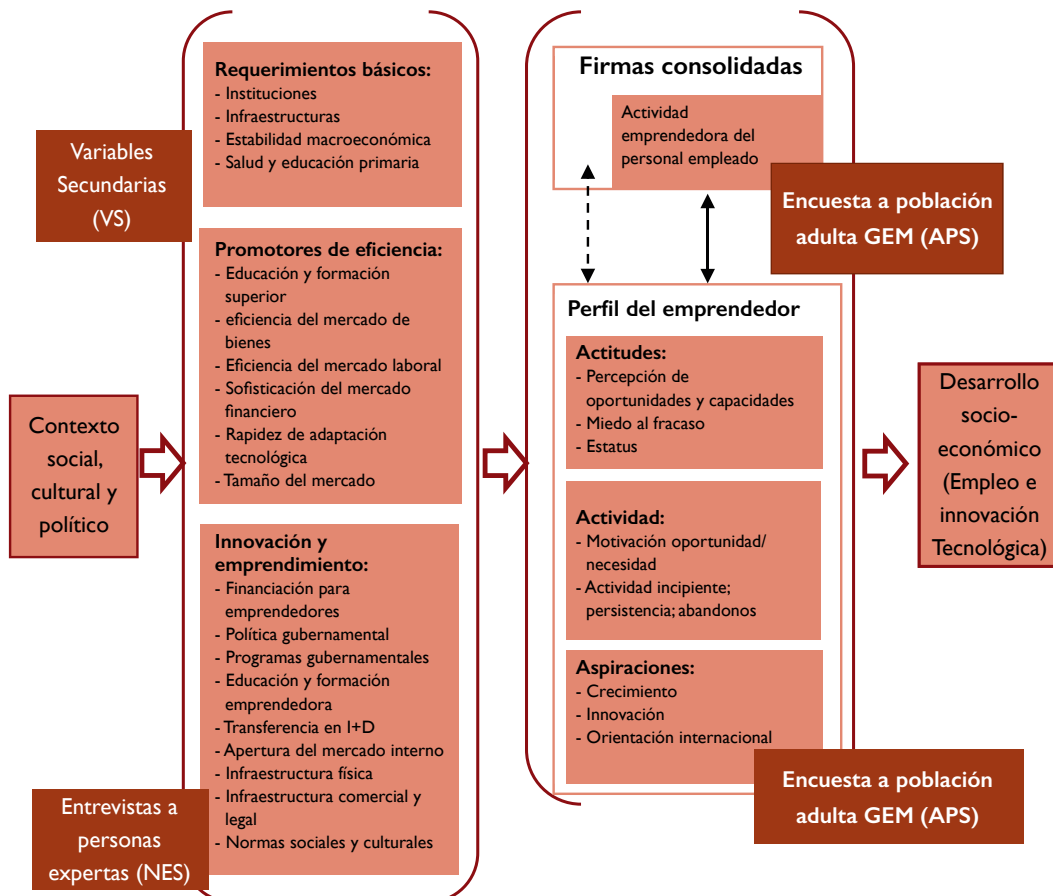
Variables Secundarias (VS)

Contexto social, cultural y político

Entrevistas a personas expertas (NES)

Requerimientos básicos:
- Instituciones
- Infraestructuras
- Estabilidad macroeconómica
- Salud y educación primaria

Promotores de eficiencia:
- Educación y formación superior
- eficiencia del mercado de bienes
- Eficiencia del mercado laboral
- Sofisticación del mercado financiero
- Rapidez de adaptación tecnológica
- Tamaño del mercado

Innovación y emprendimiento:
- Financiación para emprendedores
- Política gubernamental
- Programas gubernamentales
- Educación y formación emprendedora
- Transferencia en I+D
- Apertura del mercado interno
- Infraestructura física
- Infraestructura comercial y legal
- Normas sociales y culturales

Firmas consolidadas

Actividad emprendedora del personal empleado

Encuesta a población adulta GEM (APS)

Perfil del emprendedor

Actitudes:
- Percepción de oportunidades y capacidades
- Miedo al fracaso
- Estatus

Actividad:
- Motivación oportunidad/ necesidad
- Actividad incipiente; persistencia; abandonos

Aspiraciones:
- Crecimiento
- Innovación
- Orientación internacional

Encuesta a población adulta GEM (APS)

Desarrollo socio-económico (Empleo e innovación Tecnológica)